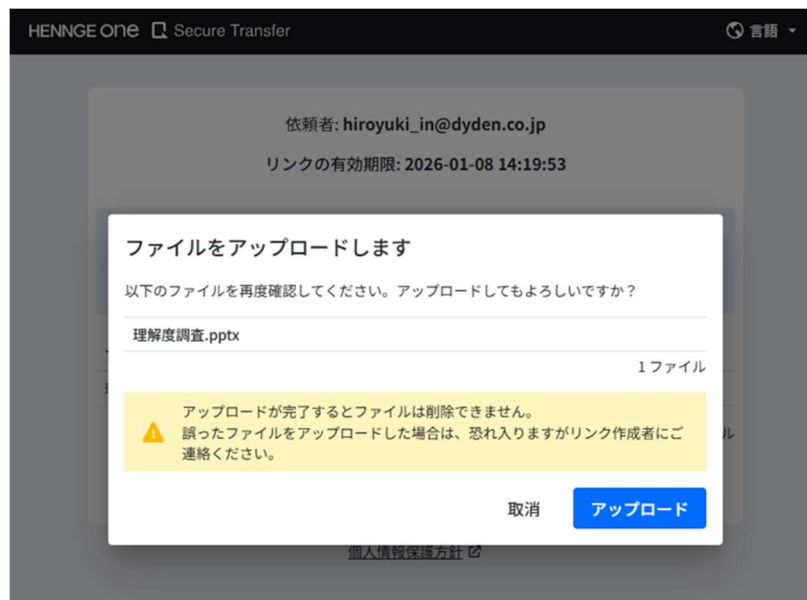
HENNGE One Secure Transfer

言語

依頼者: hiroyuki_in@dyden.co.jp

リンクの有効期限: 2026-01-08 14:19:53

ファイルをアップロードします

以下のファイルを再度確認してください。アップロードしてもよろしいですか？

理解度調査.pptx

1 ファイル

アップロードが完了するとファイルは削除できません。
誤ったファイルをアップロードした場合は、恐れ入りますがリンク作成者にご連絡ください。

取消

アップロード

個人情報保護方針